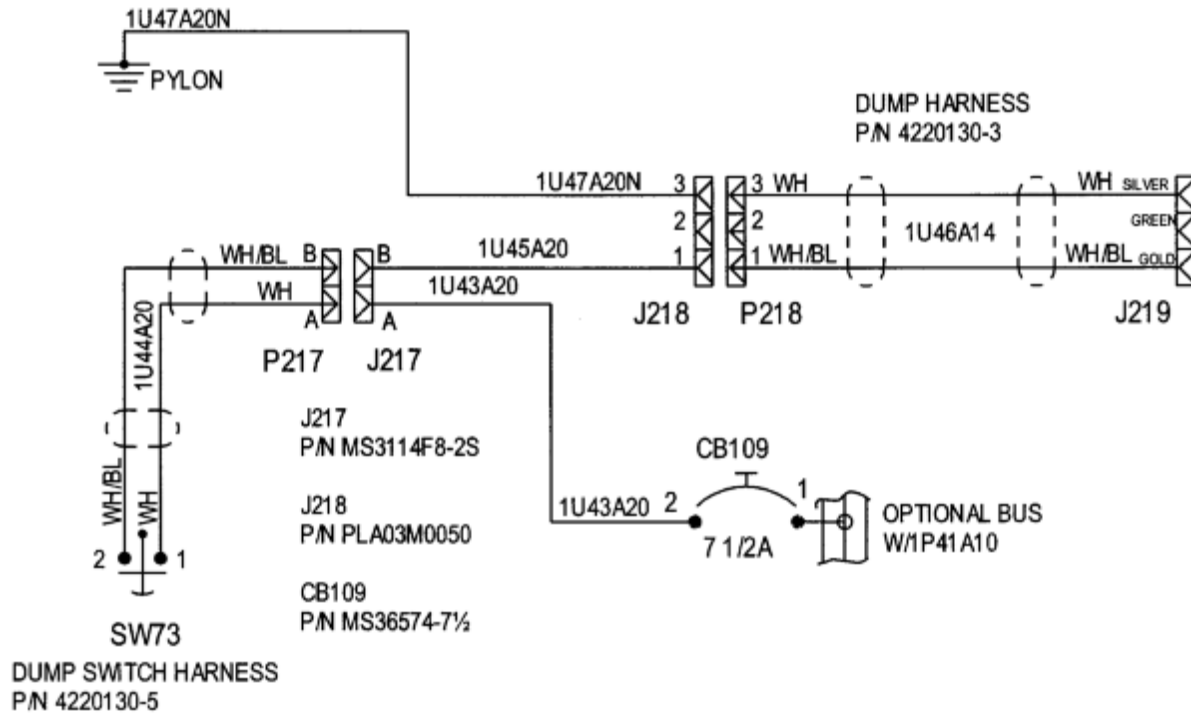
1U47A20N

PYLON

DUMP HARNESS
P/N 4220130-3

1U47A20N 3 3 WH WH SILVER
2 2 GREEN
1U45A20 1 1 WH/BL 1U46A14 WH/BL GOLD

WH/BL B B
WH A A 1U43A20

J218 P218 J219

1U44A20

P217 J217

J217
P/N MS3114F8-2S

J218
P/N PLA03M0050

CB109
P/N MS36574-7½

CB109

1U43A20 2 1

7 1/2A

OPTIONAL BUS
W/1P41A10

WH/BL WH

2 1

SW73

DUMP SWITCH HARNESS
P/N 4220130-5